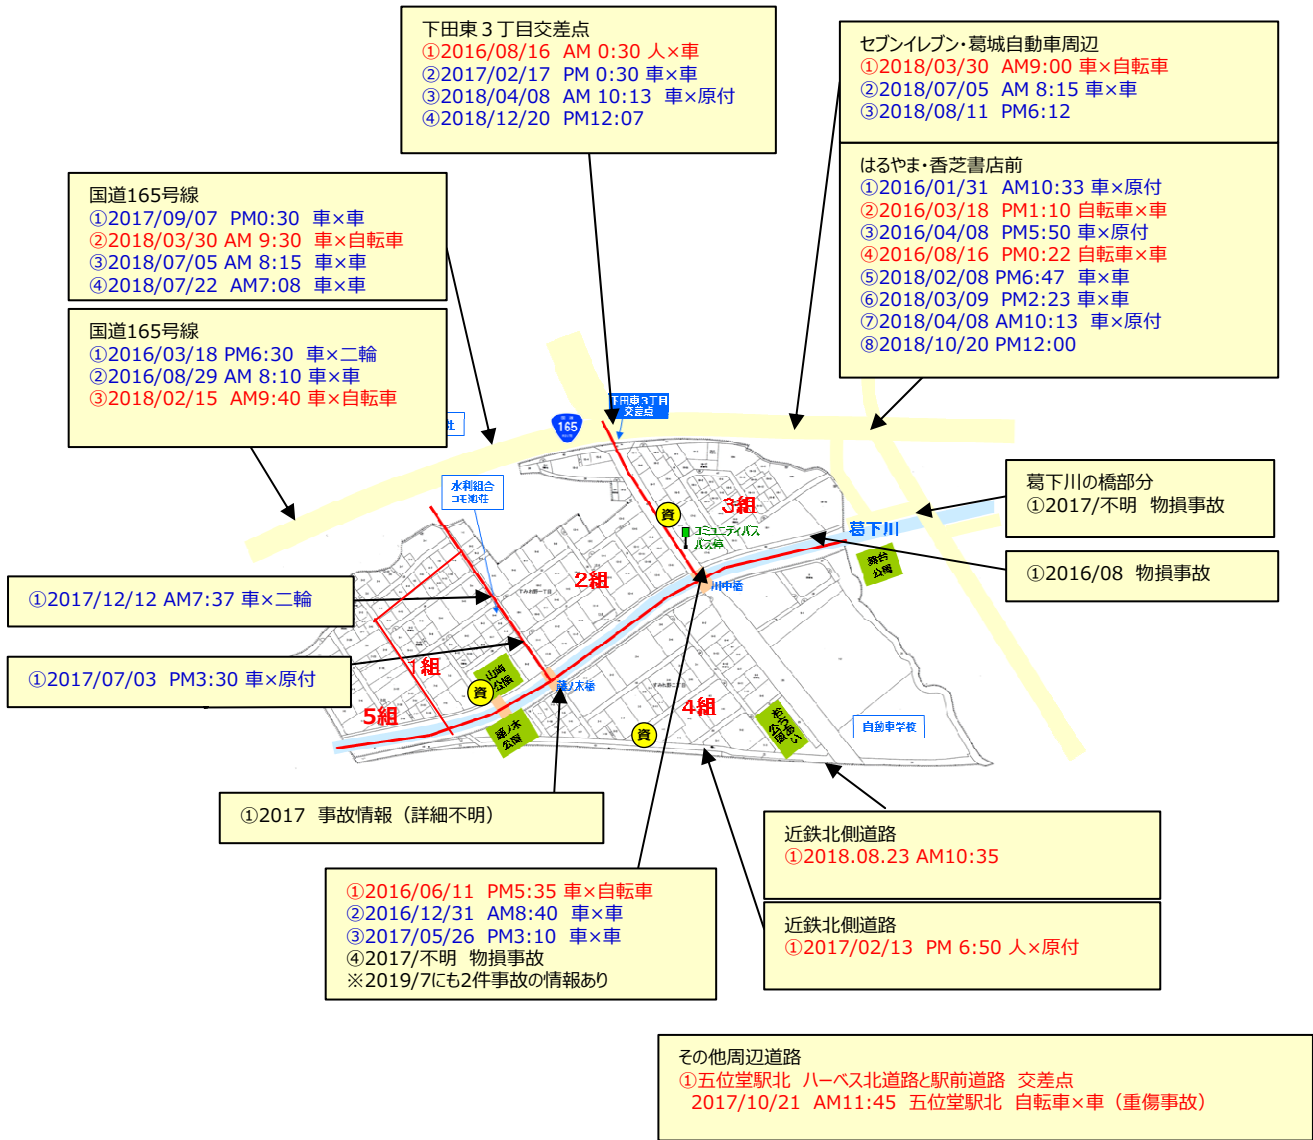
下田東３丁目交差点
①2016/08/16 AM 0:30 人×車
②2017/02/17 PM 0:30 車×車
③2018/04/08 AM 10:13 車×原付
④2018/12/20 PM12:07

セブンイレブン・葛城自動車周辺
①2018/03/30 AM9:00 車×自転車
②2018/07/05 AM 8:15 車×車
③2018/08/11 PM6:12

はるやま・香芝書店前
①2016/01/31 AM10:33 車×原付
②2016/03/18 PM1:10 自転車×車
③2016/04/08 PM5:50 車×原付
④2016/08/16 PM0:22 自転車×車
⑤2018/02/08 PM6:47 車×車
⑥2018/03/09 PM2:23 車×車
⑦2018/04/08 AM10:13 車×原付
⑧2018/10/20 PM12:00

国道165号線
①2017/09/07 PM0:30 車×車
②2018/03/30 AM 9:30 車×自転車
③2018/07/05 AM 8:15 車×車
④2018/07/22 AM7:08 車×車

国道165号線
①2016/03/18 PM6:30 車×二輪
②2016/08/29 AM 8:10 車×車
③2018/02/15 AM9:40 車×自転車

165
下田東３丁目交差点
水利組合コモ邸荘
資
3組
コミュニティバスバス停
葛下川
2組
川中橋
1組
山崎公園
資
葛ノ木橋
5組
4組
資
葛ノ木公園
自動車学校

葛下川の橋部分
①2017/不明 物損事故

①2016/08 物損事故

①2017/12/12 AM7:37 車×二輪

①2017/07/03 PM3:30 車×原付

①2017 事故情報（詳細不明）

近鉄北側道路
①2018.08.23 AM10:35

①2016/06/11 PM5:35 車×自転車
②2016/12/31 AM8:40 車×車
③2017/05/26 PM3:10 車×車
④2017/不明 物損事故
※2019/7にも2件事故の情報あり

近鉄北側道路
①2017/02/13 PM 6:50 人×原付

その他周辺道路
①五位堂駅北 ハーベス北道路と駅前道路 交差点
2017/10/21 AM11:45 五位堂駅北 自転車×車（重傷事故）